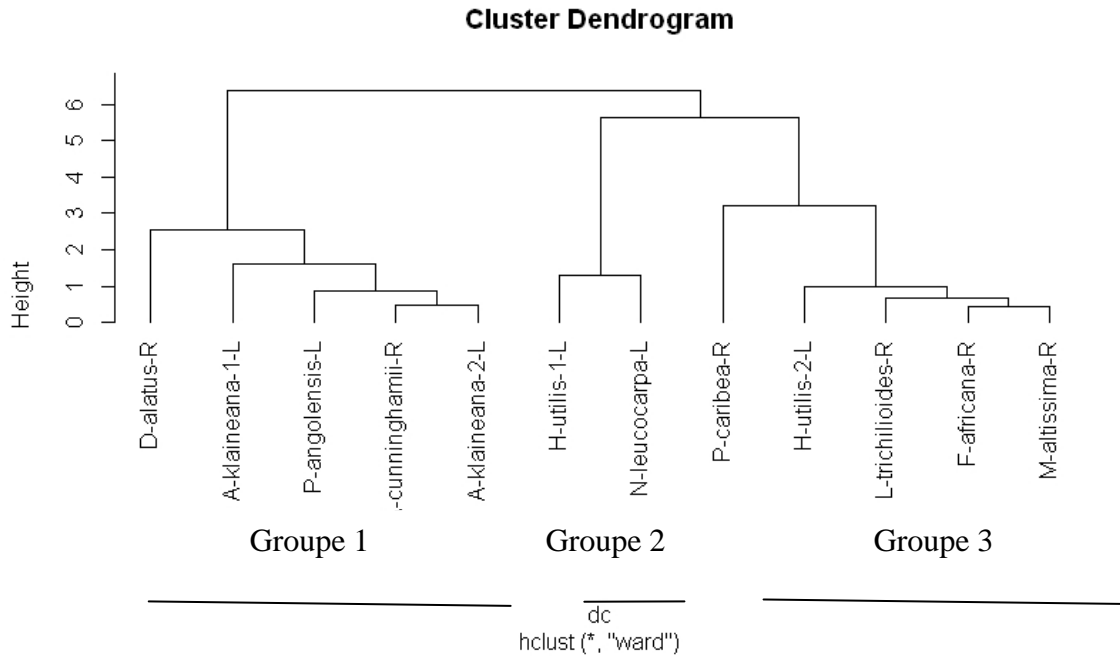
Cluster Dendrogram

Height

0
1
2
3
4
5
6

D-alatus-R
A-klaineana-1-L
P-angolensis-L
-cunninghamii-R
A-klaineana-2-L
H-utilis-1-L
N-leucocarpa-L
P-caribea-R
H-utilis-2-L
L-trichilioides-R
F-africana-R
M-altissima-R

Groupe 1
Groupe 2
Groupe 3

dc
hclust (*, "ward")